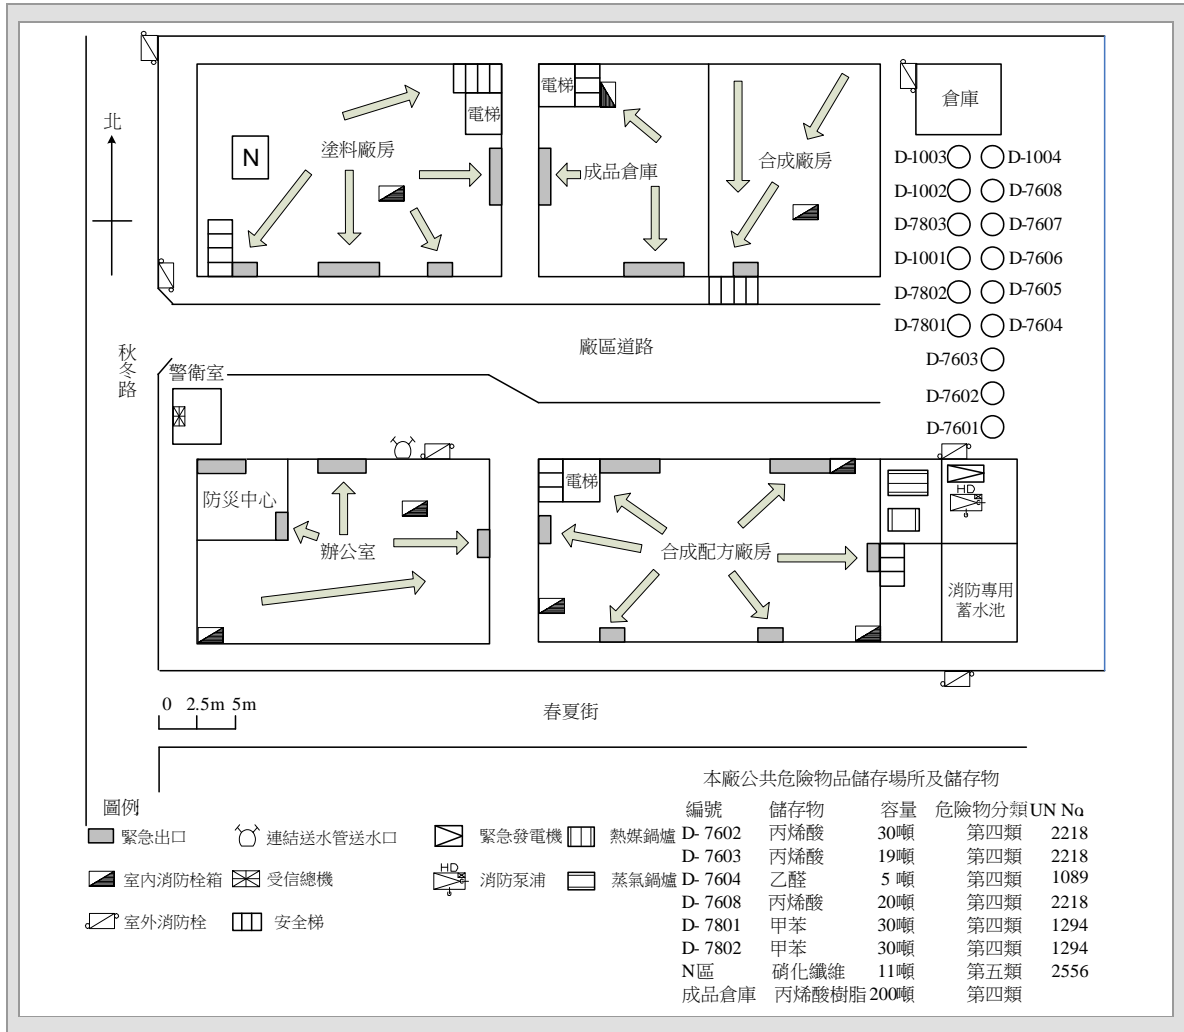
北

電梯

塗料廠房

N

電梯

成品倉庫

合成廠房

倉庫

D-1003 D-1004
D-1002 D-7608
D-7803 D-7607
D-1001 D-7606
D-7802 D-7605
D-7801 D-7604
D-7603
D-7602
D-7601

秋冬路

廠區道路

警衛室

電梯

防災中心

辦公室

合成配方廠房

HD

消防專用蓄水池

0 2.5m 5m

春夏街

本廠公共危險物品儲存場所及儲存物

圖例
緊急出口
連結送水管送水口
緊急發電機
熱媒鍋爐
室內消防栓箱
受信總機
HD 消防泵浦
蒸氣鍋爐
室外消防栓
安全梯

| 編號 | 儲存物 | 容量 | 危險物分類 | UN No |
|---|---|---|---|---|
| D- 7602 | 丙烯酸 | 30噸 | 第四類 | 2218 |
| D- 7603 | 丙烯酸 | 19噸 | 第四類 | 2218 |
| D- 7604 | 乙醛 | 5 噸 | 第四類 | 1089 |
| D- 7608 | 丙烯酸 | 20噸 | 第四類 | 2218 |
| D- 7801 | 甲苯 | 30噸 | 第四類 | 1294 |
| D- 7802 | 甲苯 | 30噸 | 第四類 | 1294 |
| N區 | 硝化纖維 | 11噸 | 第五類 | 2556 |
| 成品倉庫 | 丙烯酸樹脂 | 200噸 | 第四類 | |